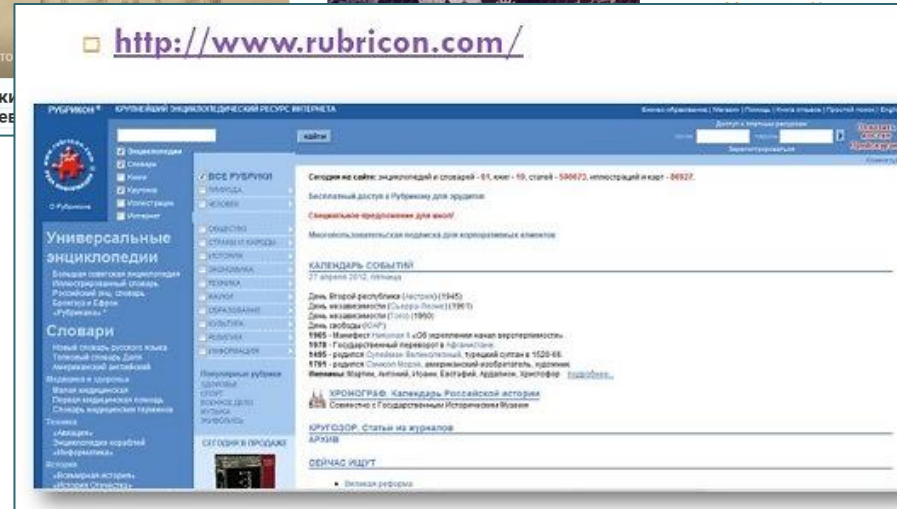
http://www.rubricon.com/

РУБРИКОН® КРУПНЕЙШИЙ ЭНЦИКЛОПЕДИЧЕСКИЙ РЕСУРС ИНТЕРНЕТА

найти

Энциклопедии
Словари
Книги
Картинки
Иллюстрации
Интернет

О Рубриконе

ВСЕ РУБРИКИ

Сегодня на сайте: энциклопедий и словарей - 61, книг - 19, статей - 580673, иллюстраций и карт - 86922.

Бесплатный доступ к Рубрикону для эрудитов

Специальное предложение для школ!

Универсальные энциклопедии

Большая советская энциклопедия
Иллюстрированный словарь
Российский энц. словарь
Брокгауз и Ефрон
«Рубрикапедия»

Словари

Новый словарь русского языка
Толковый словарь Даля
Американский английский

Медицина и здоровье
Малая медицинская
Первая медицинская помощь
Словарь медицинских терминов

Техника
«Авиация»
Энциклопедия кораблей
«Информатика»

История
«Всемирная история»
«История Отечества»

КАЛЕНДАРЬ СОБЫТИЙ
27 апреля 2012, пятница

День Второй республики (Австрия) (1945)
День независимости (Сьерра-Леоне) (1961)
День независимости (Того) (1960)
День свободы (ЮАР)
1905 - Манифест Николая II «Об укреплении начал веротерпимости»
1978 - Государственный переворот в Афганистане
1495 - родился Сулейман Великолепный, турецкий султан в 1520-66.
1791 - родился Самюэл Морзе, американский изобретатель, художник
Именины: Марк, Антоний, Иоанн, Евстафий, Ардалион, Христофор подробнее...

ХРОНОГРАФ. Календарь Российской истории
Совместно с Государственным Историческим Музеем

КРУГОЗОР. Статьи из журналов
АРХИВ

СЕЙЧАС ИЩУТ
• Великая реформа

Популярные рубрики

СЕГОДНЯ В ПРОДАЖЕ